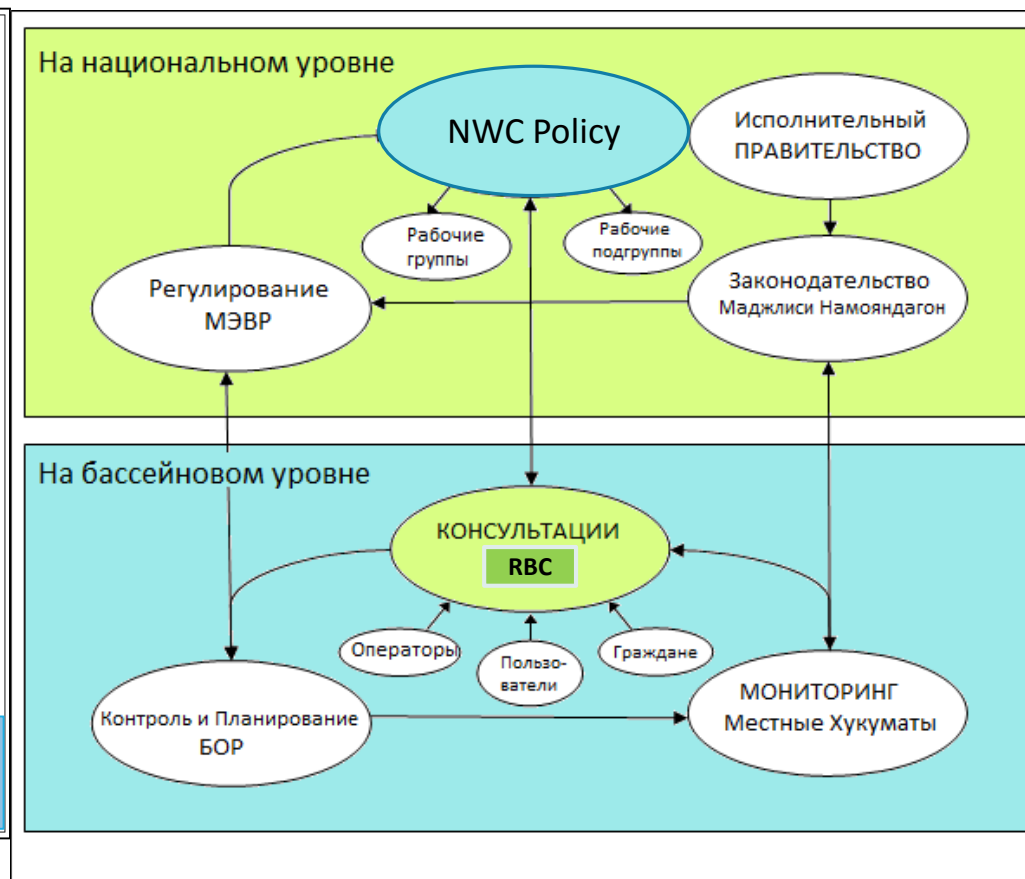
На национальном уровне

NWC Policy

Исполнительный ПРАВИТЕЛЬСТВО

Рабочие группы

Рабочие подгруппы

Регулирование МЭВР

Законодательство Маджлиси Намояндагон

На бассейновом уровне

КОНСУЛЬТАЦИИ

RBC

Операторы

Пользователи

Граждане

Контроль и Планирование БОР

МОНИТОРИНГ Местные Хукуматы